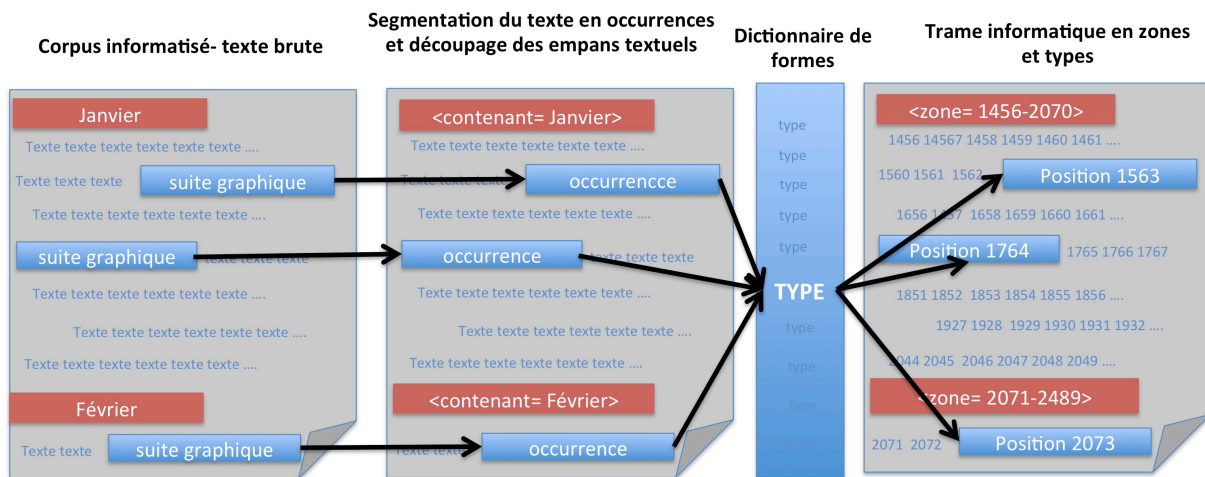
Corpus informatisé- texte brute

Janvier

Texte texte texte texte texte texte ....

Texte texte texte suite graphique

Texte texte texte texte texte texte ....

suite graphique texte texte texte

Texte texte texte texte texte texte ....

Texte texte texte texte texte texte ....

Texte texte texte texte texte texte ....

Février

Texte texte suite graphique

Segmentation du texte en occurrences et découpage des empans textuels

<contenant= Janvier>

Texte texte texte texte texte texte ....

Texte texte texte occurrencce

Texte texte texte texte texte texte ....

occurrence texte texte texte

Texte texte texte texte texte texte ....

Texte texte texte texte texte texte ....

Texte texte texte texte texte texte ....

<contenant= Février>

Texte texte occurrence

Dictionnaire de formes

type

type

type

type

type

TYPE

type

type

type

Trame informatique en zones et types

<zone= 1456-2070>

1456 14567 1458 1459 1460 1461 ....

1560 1561 1562 Position 1563

1656 1657 1658 1659 1660 1661 ....

Position 1764 1765 1766 1767

1851 1852 1853 1854 1855 1856 ....

1927 1928 1929 1930 1931 1932 ....

2044 2045 2046 2047 2048 2049 ....

<zone= 2071-2489>

2071 2072 Position 2073